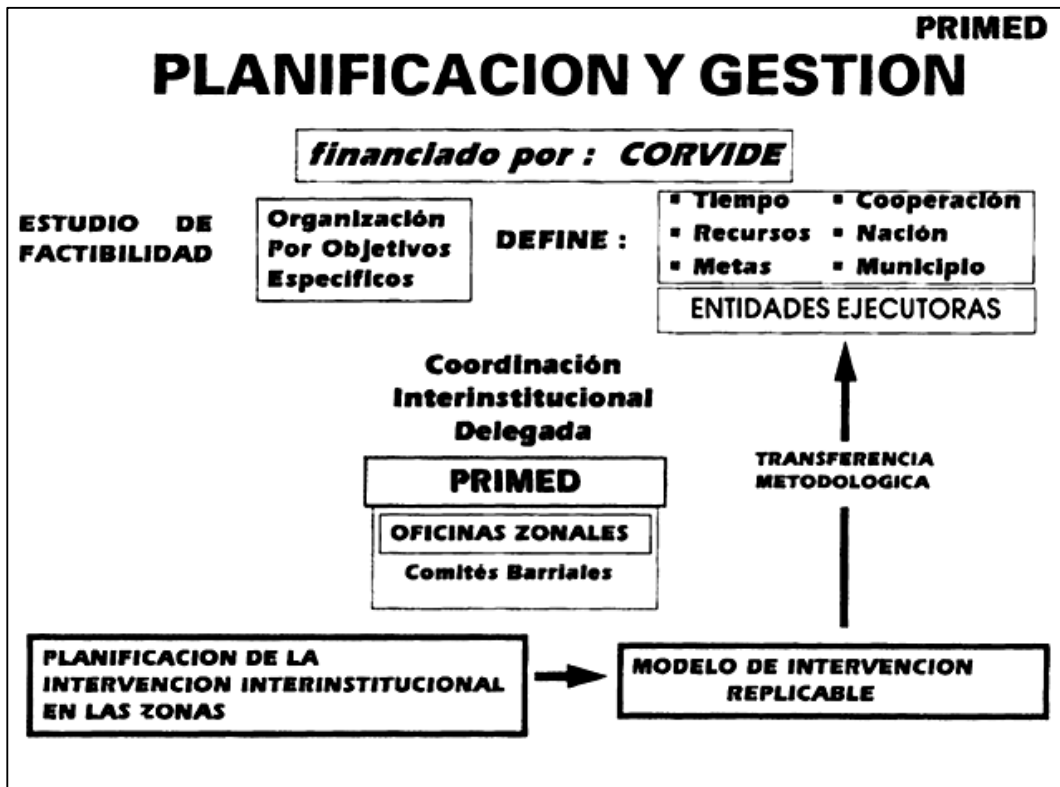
PRIMED

PLANIFICACION Y GESTION

financiado por : CORVIDE

ESTUDIO DE FACTIBILIDAD

Organización Por Objetivos Especificos

DEFINE :

▪ Tiempo ▪ Cooperación
▪ Recursos ▪ Nación
▪ Metas ▪ Municipio

ENTIDADES EJECUTORAS

Coordinación Interinstitucional Delegada

PRIMED

OFICINAS ZONALES

Comités Barriales

TRANSFERENCIA METODOLOGICA

PLANIFICACION DE LA INTERVENCION INTERINSTITUCIONAL EN LAS ZONAS

MODELO DE INTERVENCION REPLICABLE